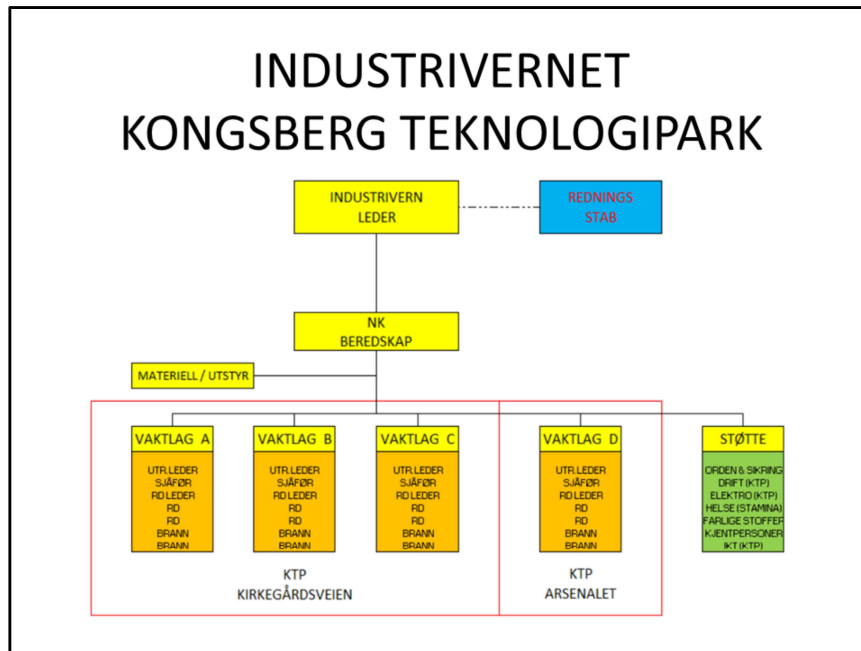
INDUSTRIVERNET
KONGSBERG TEKNOLOGIPARK

INDUSTRIVERN LEDER

REDNINGS STAB

NK BEREDSKAP

MATERIELL / UTSTYR

VAKTLAG A
UTR.LEDER
SJÅFØR
RD LEDER
RD
RD
BRANN
BRANN

VAKTLAG B
UTR.LEDER
SJÅFØR
RD LEDER
RD
RD
BRANN
BRANN

VAKTLAG C
UTR.LEDER
SJÅFØR
RD LEDER
RD
RD
BRANN
BRANN

KTP
KIRKEGÅRDSVEIEN

VAKTLAG D
UTR.LEDER
SJÅFØR
RD LEDER
RD
RD
BRANN
BRANN

KTP
ARSENALET

STØTTE
ORDEN & SIKRING
DRIFT (KTP)
ELEKTRO (KTP)
HELSE (STAMINA)
FARLIGE STOFFER
KJENTPERSONER
IKT (KTP)